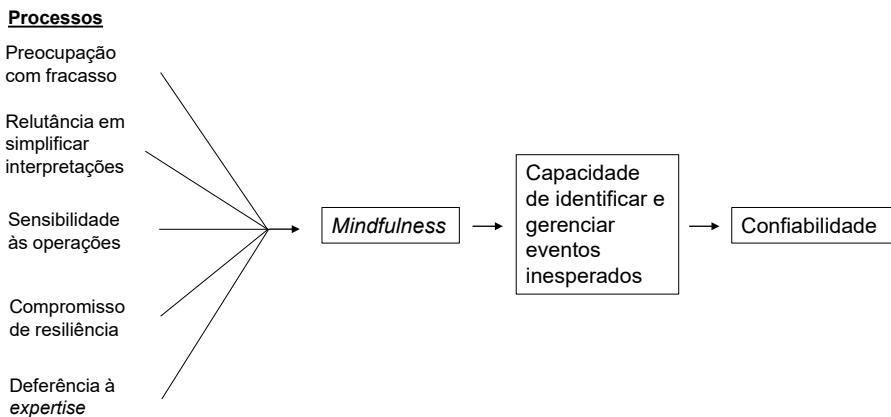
Processos

Preocupação com fracasso

Relutância em simplificar interpretações

Sensibilidade às operações

Compromisso de resiliência

Deferência à expertise

Mindfulness

Capacidade de identificar e gerenciar eventos inesperados

Confiabilidade